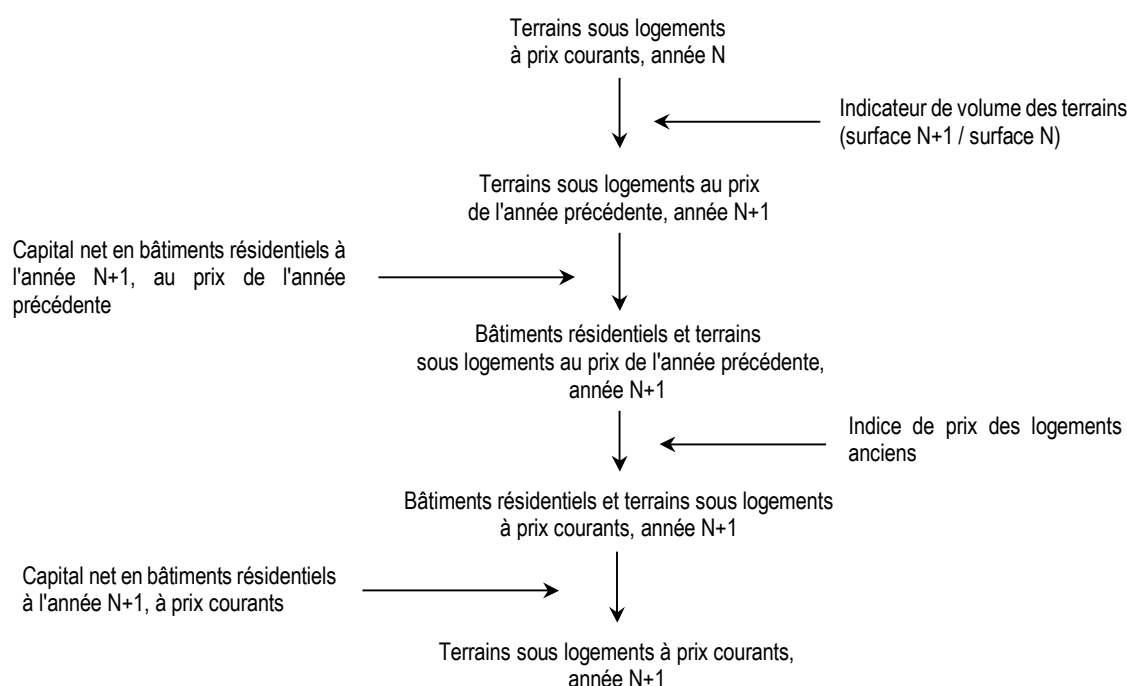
Terrains sous logements à prix courants, année N

Indicateur de volume des terrains (surface N+1 / surface N)

Terrains sous logements au prix de l'année précédente, année N+1

Capital net en bâtiments résidentiels à l'année N+1, au prix de l'année précédente

Bâtiments résidentiels et terrains sous logements au prix de l'année précédente, année N+1

Indice de prix des logements anciens

Bâtiments résidentiels et terrains sous logements à prix courants, année N+1

Capital net en bâtiments résidentiels à l'année N+1, à prix courants

Terrains sous logements à prix courants, année N+1